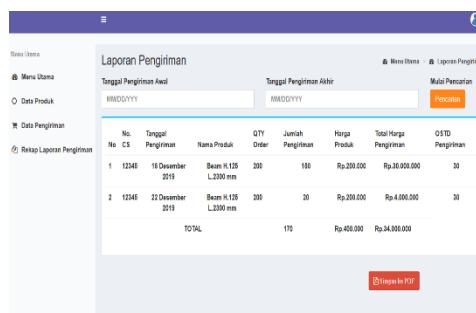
≡

Menu Utama

Menu Utama

Data Produk

Data Pengiriman

Rekap Laporan Pengiriman

Laporan Pengiriman

Menu Utama › Laporan Pengiri

Tanggal Pengiriman Awal

MM/DD/YYY

Tanggal Pengiriman Akhir

MM/DD/YYY

Mulai Pencarian

Pencarian

| No | No. CS | Tanggal Pengiriman | Nama Produk | QTY Order | Jumlah Pengiriman | Harga Produk | Total Harga Pengiriman | OSTD Pengiriman |
|---|---|---|---|---|---|---|---|---|
| 1 | 12345 | 18 Desember 2019 | Beam H.125 L.2300 mm | 200 | 150 | Rp.200.000 | Rp.30.000.000 | 30 |
| 2 | 12345 | 22 Desember 2019 | Beam H.125 L.2300 mm | 200 | 20 | Rp.200.000 | Rp.4.000.000 | 30 |
| | | TOTAL | | | 170 | Rp.400.000 | Rp.34.000.000 | |

Simpan ke PDF